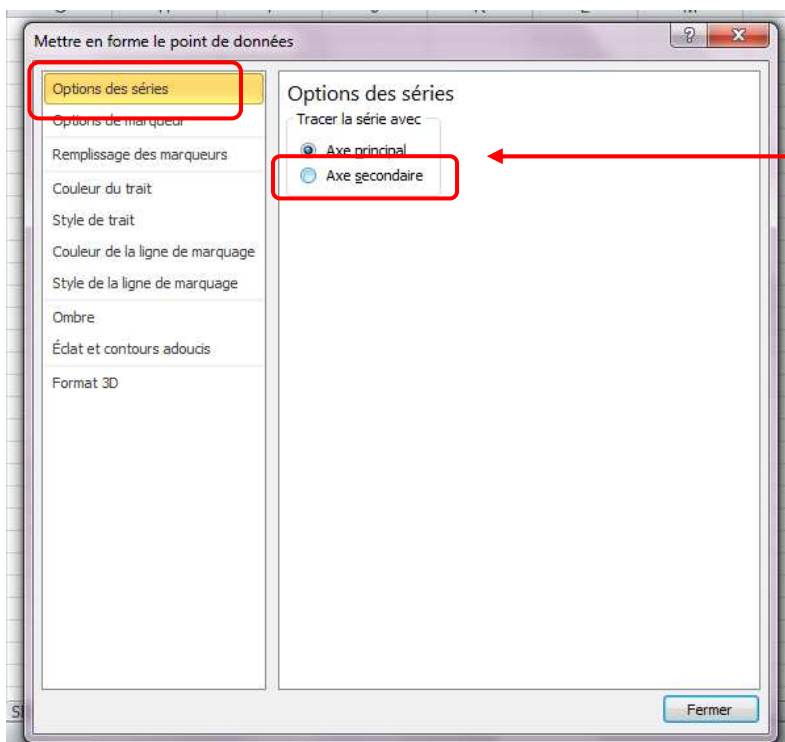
Mettre en forme le point de données

?

Options des séries
Options de marqueur
Remplissage des marqueurs
Couleur du trait
Style de trait
Couleur de la ligne de marquage
Style de la ligne de marquage
Ombre
Éclat et contours adoucis
Format 3D

Options des séries
Tracer la série avec
Axe principal
Axe secondaire

Fermer